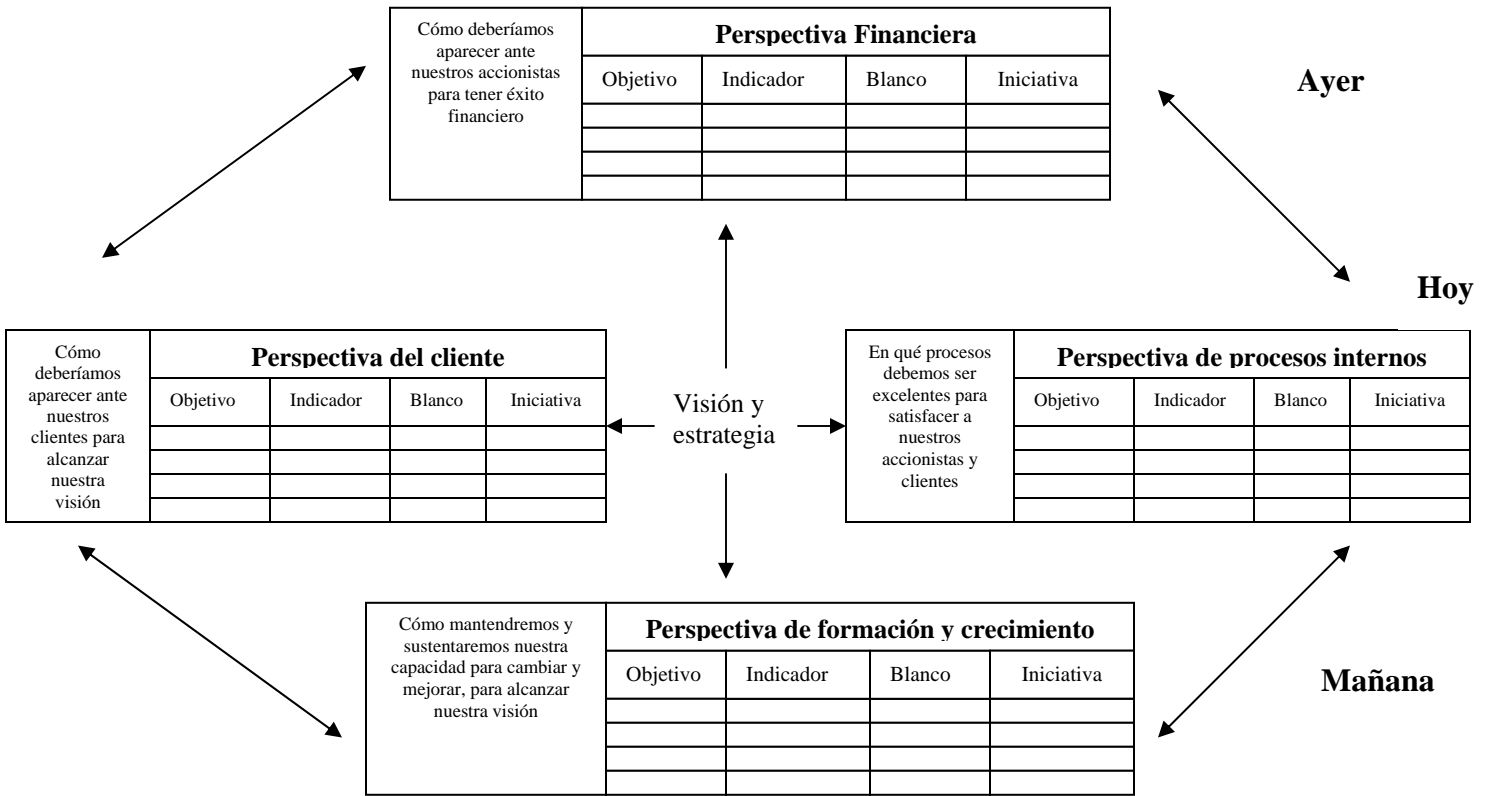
Cómo deberíamos aparecer ante nuestros accionistas para tener éxito financiero

| Perspectiva Financiera | | | |
|---|---|---|---|
| Objetivo | Indicador | Blanco | Iniciativa |
| | | | |
| | | | |
| | | | |
| | | | |

Ayer

Hoy

Cómo deberíamos aparecer ante nuestros clientes para alcanzar nuestra visión

| Perspectiva del cliente | | | |
|---|---|---|---|
| Objetivo | Indicador | Blanco | Iniciativa |
| | | | |
| | | | |
| | | | |
| | | | |

Visión y estrategia

En qué procesos debemos ser excelentes para satisfacer a nuestros accionistas y clientes

| Perspectiva de procesos internos | | | |
|---|---|---|---|
| Objetivo | Indicador | Blanco | Iniciativa |
| | | | |
| | | | |
| | | | |
| | | | |

Cómo mantendremos y sustentaremos nuestra capacidad para cambiar y mejorar, para alcanzar nuestra visión

| Perspectiva de formación y crecimiento | | | |
|---|---|---|---|
| Objetivo | Indicador | Blanco | Iniciativa |
| | | | |
| | | | |
| | | | |
| | | | |

Mañana